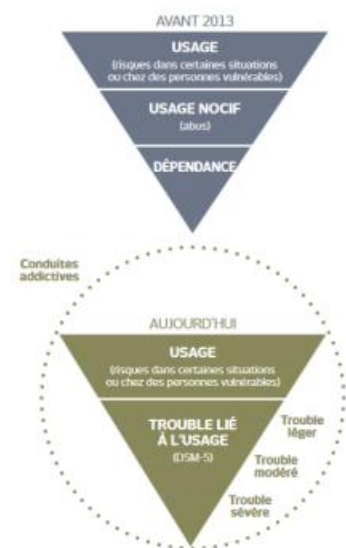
AVANT 2013

USAGE
(risques dans certaines situations ou chez des personnes vulnérables)

USAGE NOCIF
(abus)

DÉPENDANCE

Conduites addictives

AUJOURD'HUI

USAGE
(risques dans certaines situations ou chez des personnes vulnérables)

TROUBLE LIÉ À L'USAGE
(DSM-5)

Trouble léger

Trouble modéré

Trouble sévère